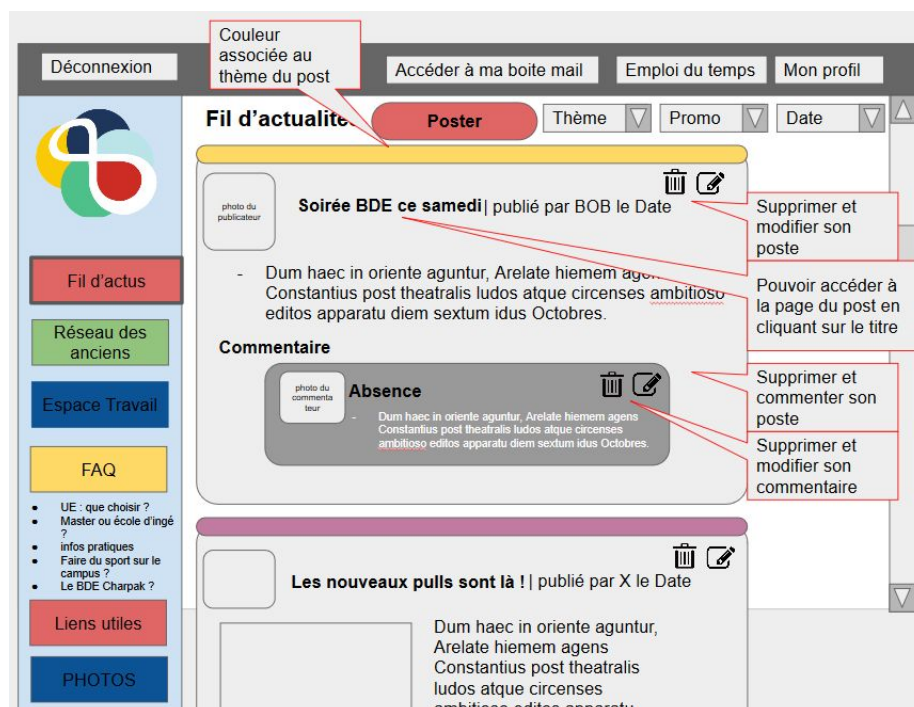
Couleur associée au thème du post

Déconnexion

Accéder à ma boite mail

Emploi du temps

Mon profil

Fil d'actualite

Poster

Thème

Promo

Date

photo du publicateur

Soirée BDE ce samedi | publié par BOB le Date

Supprimer et modifier son poste

Pouvoir accéder à la page du post en cliquant sur le titre

- Dum haec in oriente aguntur, Arelate hiemem agens Constantius post theatralis ludos atque circenses ambitioso editos apparatu diem sextum idus Octobres.

Commentaire

photo du commentateur

Absence

- Dum haec in oriente aguntur, Arelate hiemem agens Constantius post theatralis ludos atque circenses ambitioso editos apparatu diem sextum idus Octobres.

Supprimer et commenter son poste

Supprimer et modifier son commentaire

Fil d'actus

Réseau des anciens

Espace Travail

FAQ

- UE : que choisir ?
- Master ou école d'ingé ?
- infos pratiques
- Faire du sport sur le campus ?
- Le BDE Charpak ?

Liens utiles

PHOTOS

Les nouveaux pulls sont là ! | publié par X le Date

Dum haec in oriente aguntur, Arelate hiemem agens Constantius post theatralis ludos atque circenses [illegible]